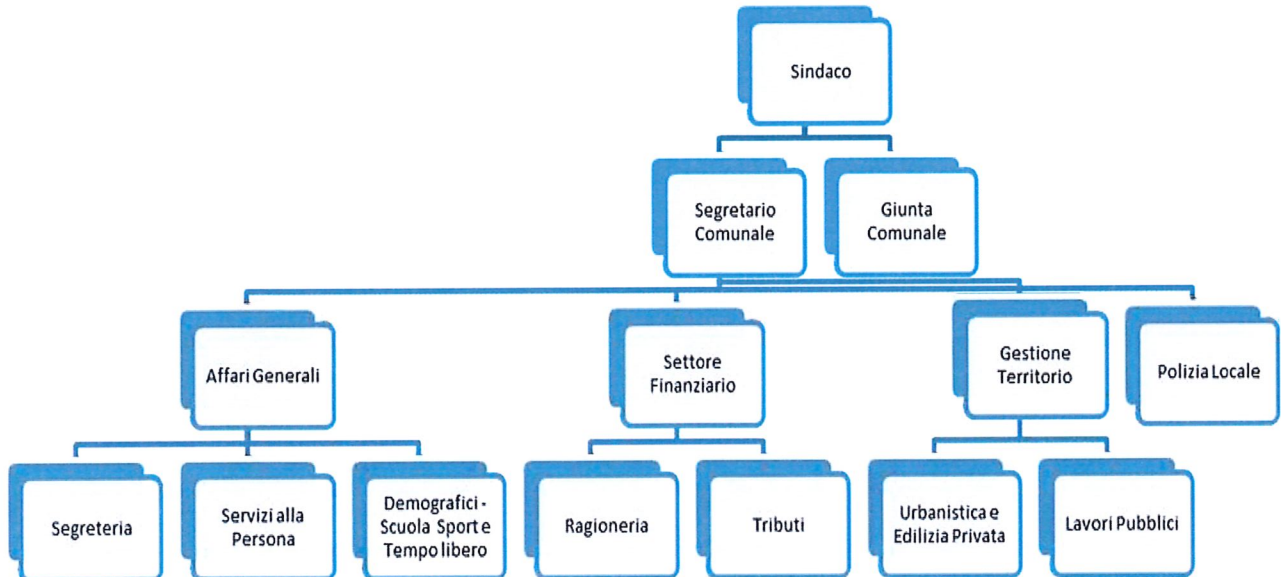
Sindaco

Segretario Comunale

Giunta Comunale

Affari Generali

Settore Finanziario

Gestione Territorio

Polizia Locale

Segreteria

Servizi alla Persona

Demografici - Scuola Sport e Tempo libero

Ragioneria

Tributi

Urbanistica e Edilizia Privata

Lavori Pubblici